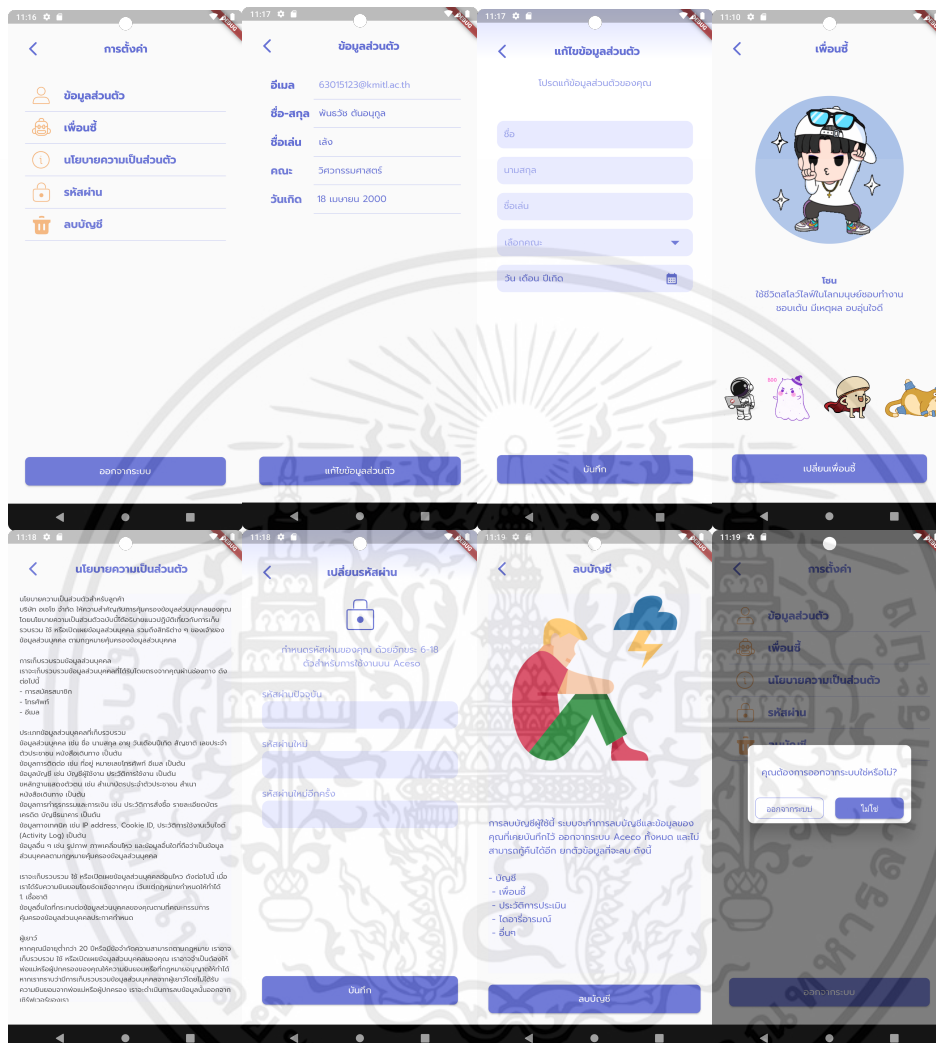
11:16

การตั้งค่า

ข้อมูลส่วนตัว
เพื่อนซี้
นโยบายความเป็นส่วนตัว
รหัสผ่าน
ลบบัญชี

ออกจากระบบ

11:17

ข้อมูลส่วนตัว

อีเมล 63015123@kmitl.ac.th
ชื่อ-สกุล พันธวัช ตันอนุกูล
ชื่อเล่น เล้ง
คณะ วิศวกรรมศาสตร์
วันเกิด 18 เมษายน 2000

แก้ไขข้อมูลส่วนตัว

11:17

แก้ไขข้อมูลส่วนตัว

โปรดแก้ข้อมูลส่วนตัวของคุณ

ชื่อ
นามสกุล
ชื่อเล่น
เลือกคณะ
วัน เดือน ปีเกิด

บันทึก

11:10

เพื่อนซี้

โชน
ใช้ชีวิตสโลว์ไลฟ์ในโลกมนุษย์ชอบทำงาน ชอบเต้น มีเหตุผล อบอุ่นใจดี

เปลี่ยนเพื่อนซี้

11:18

นโยบายความเป็นส่วนตัว

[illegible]

11:18

เปลี่ยนรหัสผ่าน

กำหนดรหัสผ่านของคุณ ด้วยอักขระ 6-18 ตัวสำหรับการใช้งานบน Aceso

รหัสผ่านปัจจุบัน
รหัสผ่านใหม่
รหัสผ่านใหม่อีกครั้ง

บันทึก

11:19

ลบบัญชี

การลบบัญชีผู้ใช้นี้ ระบบจะทำการลบบัญชีและข้อมูลของคุณที่เคยบันทึกไว้ ออกจากระบบ Aceso ทั้งหมด และไม่สามารถกู้คืนได้อีก ยกตัวอย่างข้อมูลที่จะลบ ดังนี้

- บัญชี
- เพื่อนซี้
- ประวัติการประเมิน
- ไดอารี่อารมณ์
- อื่นๆ

ลบบัญชี

11:19

การตั้งค่า

ข้อมูลส่วนตัว
เพื่อนซี้
นโยบายความเป็นส่วนตัว
รหัสผ่าน

คุณต้องการออกจากระบบใช่หรือไม่?

ออกจากระบบ
ไม่ใช่

ออกจากระบบ